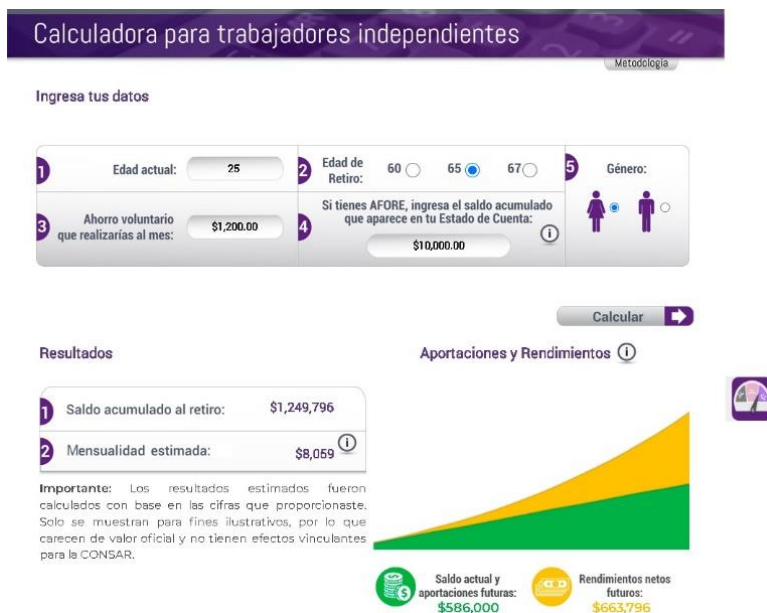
Calculadora para trabajadores independientes

Metodología

Ingresa tus datos

1 Edad actual: 25

2 Edad de Retiro: 60 65 67

5 Género:

3 Ahorro voluntario que realizarías al mes: $1,200.00

4 Si tienes AFORE, ingresa el saldo acumulado que aparece en tu Estado de Cuenta: $10,000.00

Calcular

Resultados

1 Saldo acumulado al retiro: $1,249,796

2 Mensualidad estimada: $8,059

**Importante:** Los resultados estimados fueron calculados con base en las cifras que proporcionaste. Solo se muestran para fines ilustrativos, por lo que carecen de valor oficial y no tienen efectos vinculantes para la CONSAR.

Aportaciones y Rendimientos

Saldo actual y aportaciones futuras: $586,000

Rendimientos netos futuros: $663,796